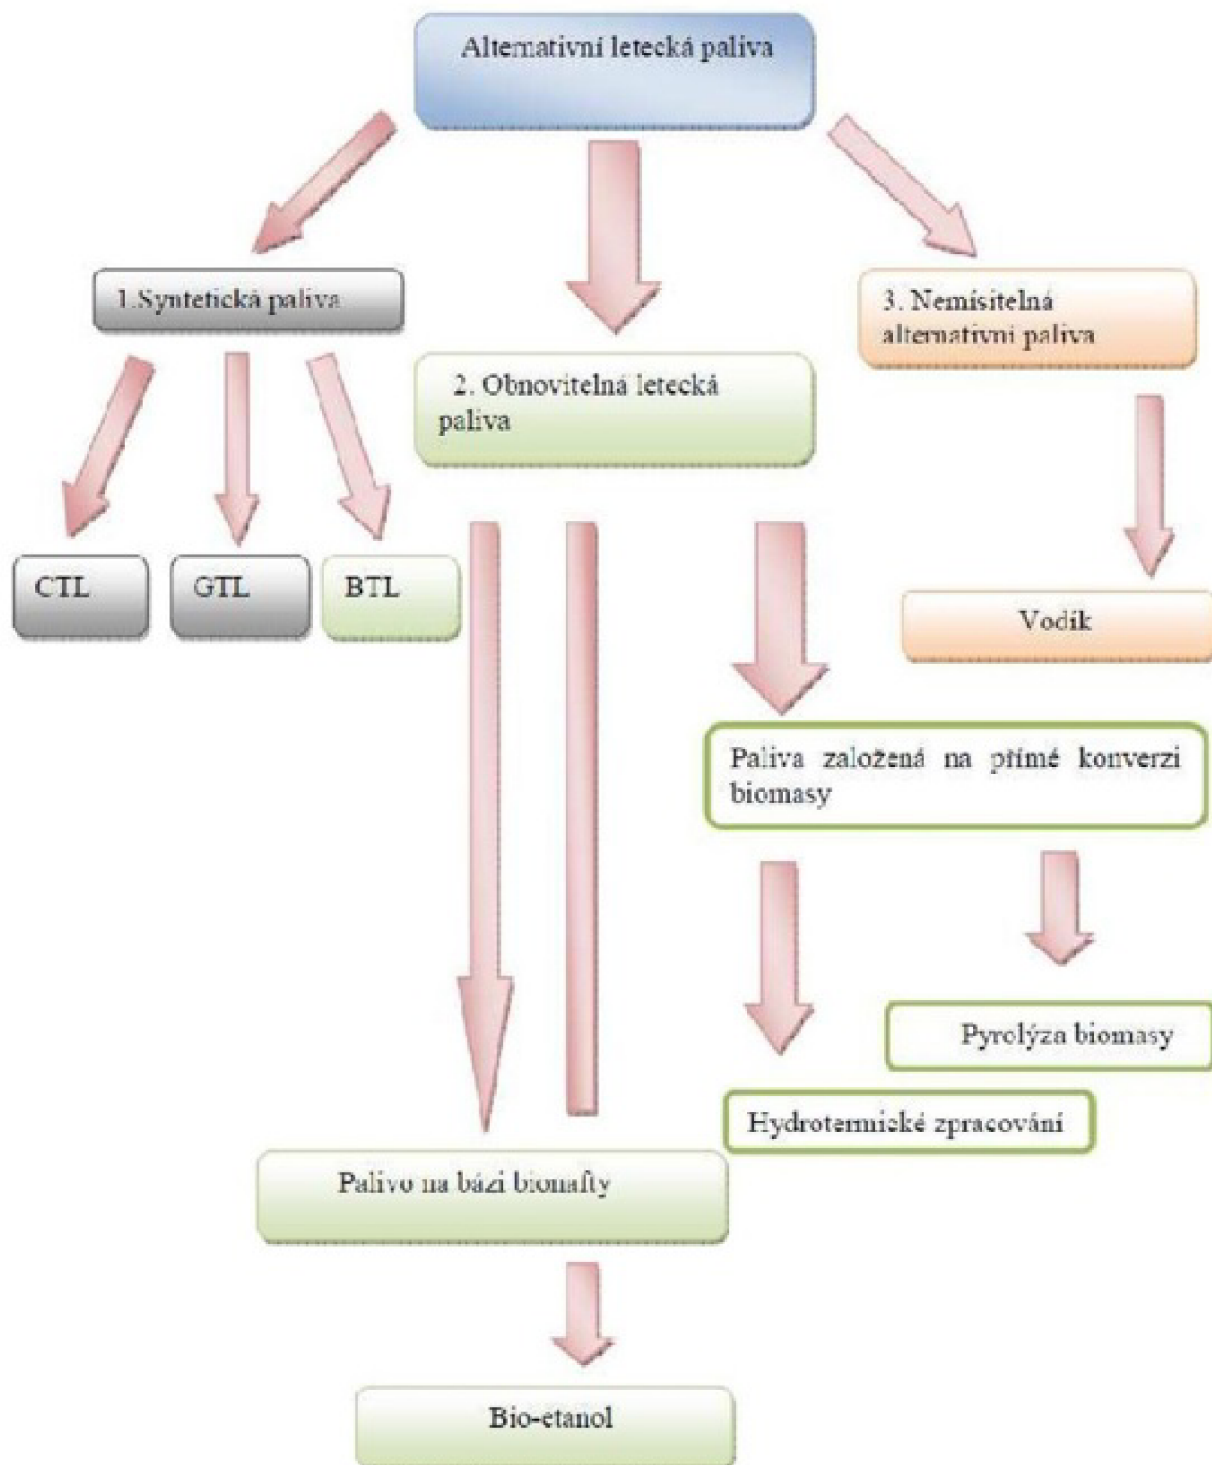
Alternativní letecká paliva

1.Syntetická paliva

2. Obnovitelná letecká paliva

3. Nemísitelná alternativní paliva

CTL

GTL

BTL

Vodík

Paliva založená na přímé konverzi biomasy

Pyrolýza biomasy

Hydrotermické zpracování

Palivo na bázi bionafty

Bio-etanol